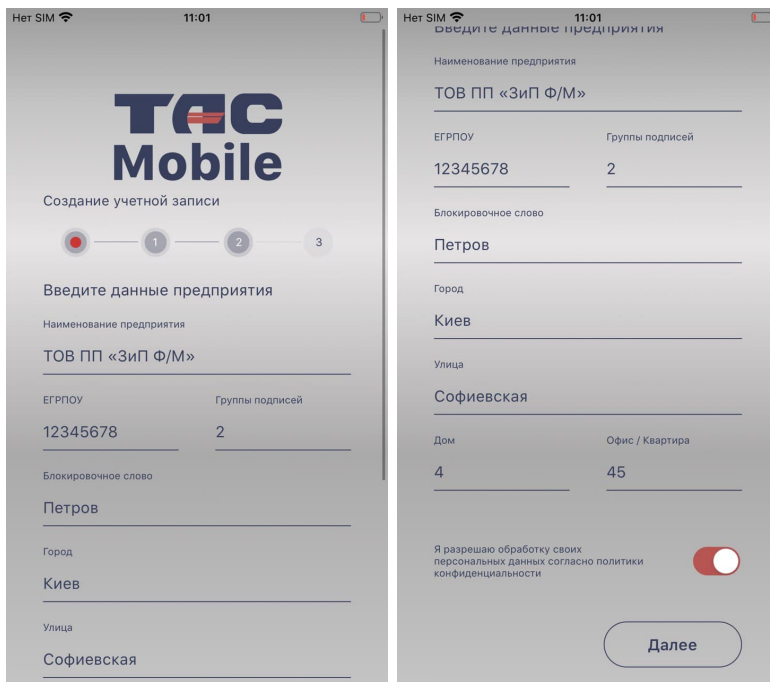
Нет SIM 11:01

TAC Mobile

Создание учетной записи

1 2 3

Введите данные предприятия

Наименование предприятия

ТОВ ПП «ЗиП Ф/М»

ЕГРПОУ

12345678

Группы подписей

2

Блокировочное слово

Петров

Город

Киев

Улица

Софиевская

Нет SIM 11:01

Введите данные предприятия

Наименование предприятия

ТОВ ПП «ЗиП Ф/М»

ЕГРПОУ

12345678

Группы подписей

2

Блокировочное слово

Петров

Город

Киев

Улица

Софиевская

Дом

4

Офис / Квартира

45

Я разрешаю обработку своих персональных данных согласно политики конфиденциальности

Далее